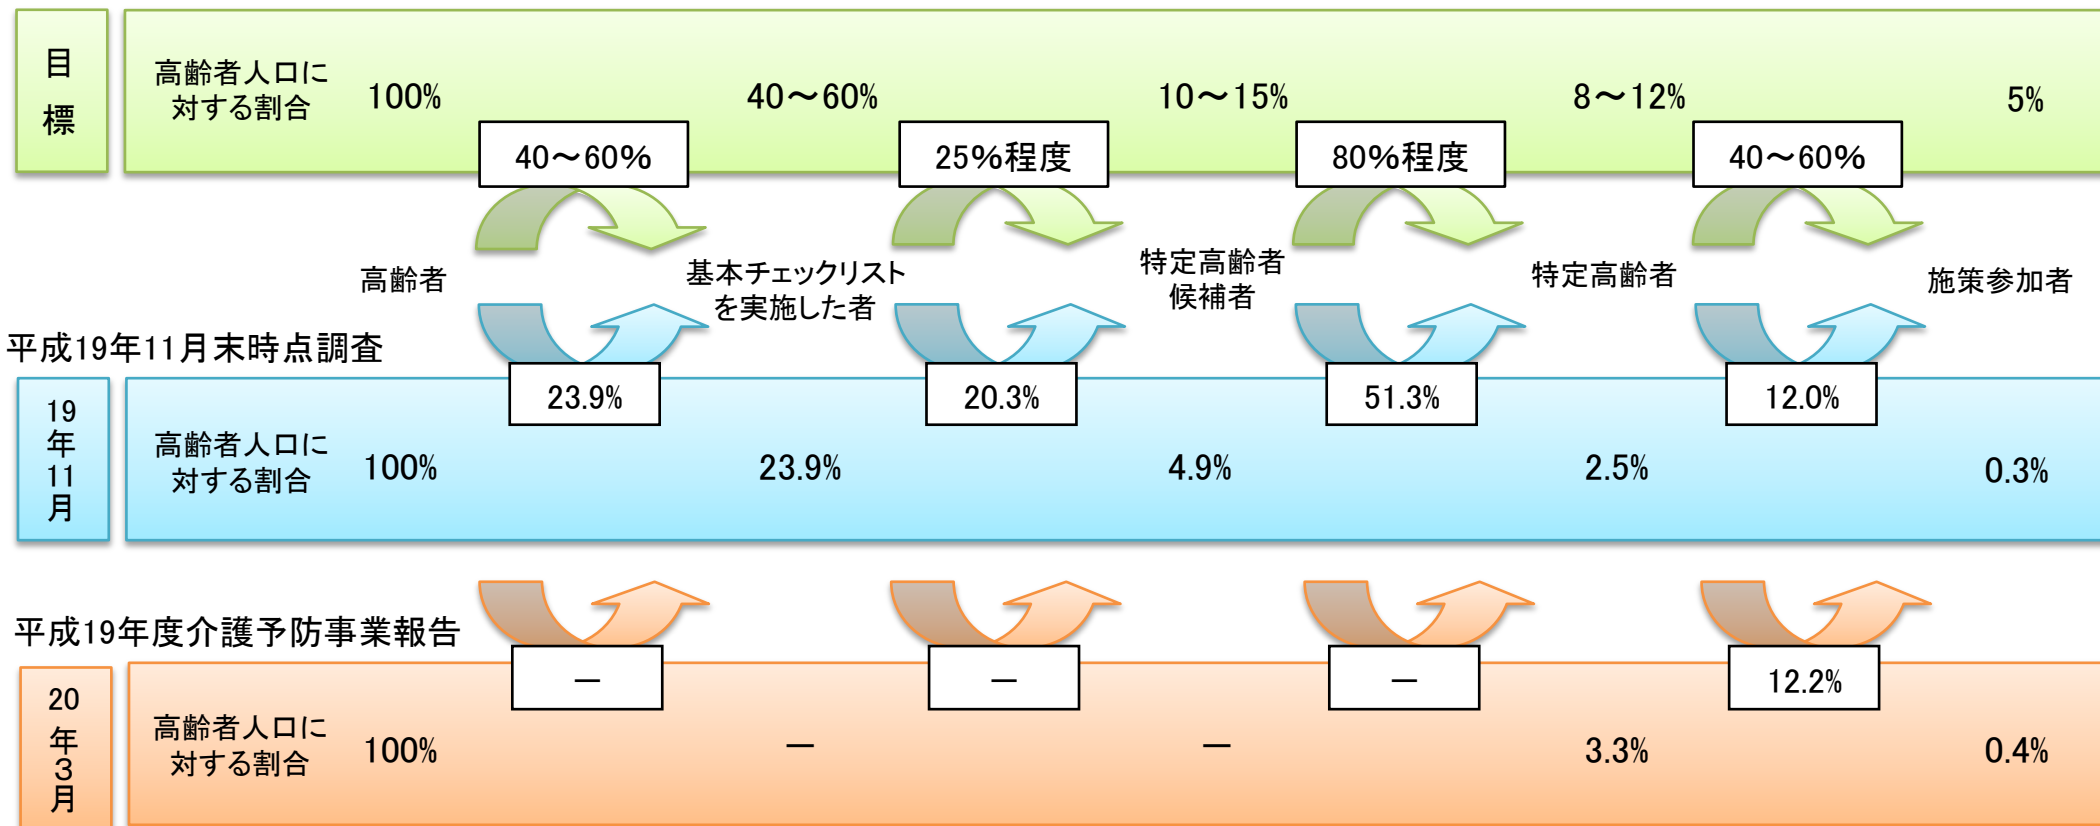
目標

高齢者人口に対する割合 100% 40～60% 10～15% 8～12% 5%

40～60%　25%程度　80%程度　40～60%

高齢者　基本チェックリストを実施した者　特定高齢者候補者　特定高齢者　施策参加者

平成19年11月末時点調査

23.9%　20.3%　51.3%　12.0%

19年11月

高齢者人口に対する割合 100% 23.9% 4.9% 2.5% 0.3%

平成19年度介護予防事業報告

－　－　－　12.2%

20年3月

高齢者人口に対する割合 100% － － 3.3% 0.4%